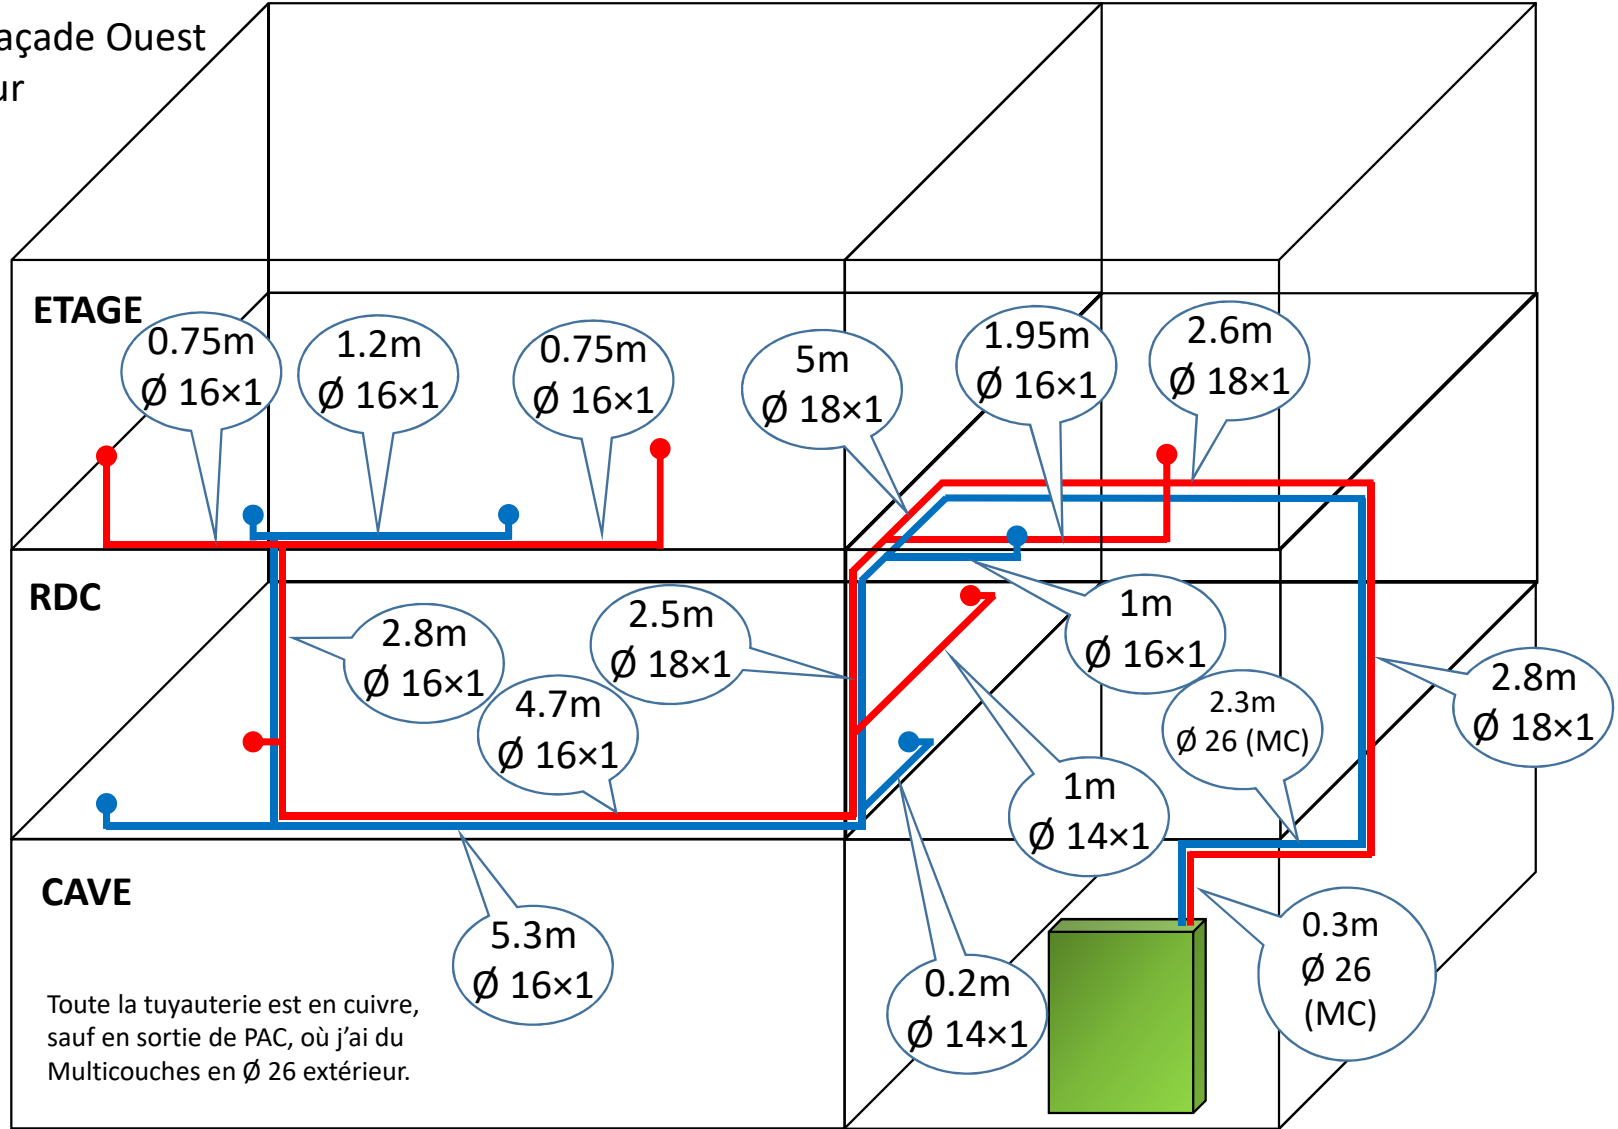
açade Ouest
ur

ETAGE

0.75m
Ø 16×1

1.2m
Ø 16×1

0.75m
Ø 16×1

5m
Ø 18×1

1.95m
Ø 16×1

2.6m
Ø 18×1

RDC

2.8m
Ø 16×1

2.5m
Ø 18×1

4.7m
Ø 16×1

1m
Ø 16×1

2.3m
Ø 26 (MC)

2.8m
Ø 18×1

1m
Ø 14×1

CAVE

5.3m
Ø 16×1

0.2m
Ø 14×1

0.3m
Ø 26
(MC)

Toute la tuyauterie est en cuivre, sauf en sortie de PAC, où j'ai du Multicouches en Ø 26 extérieur.